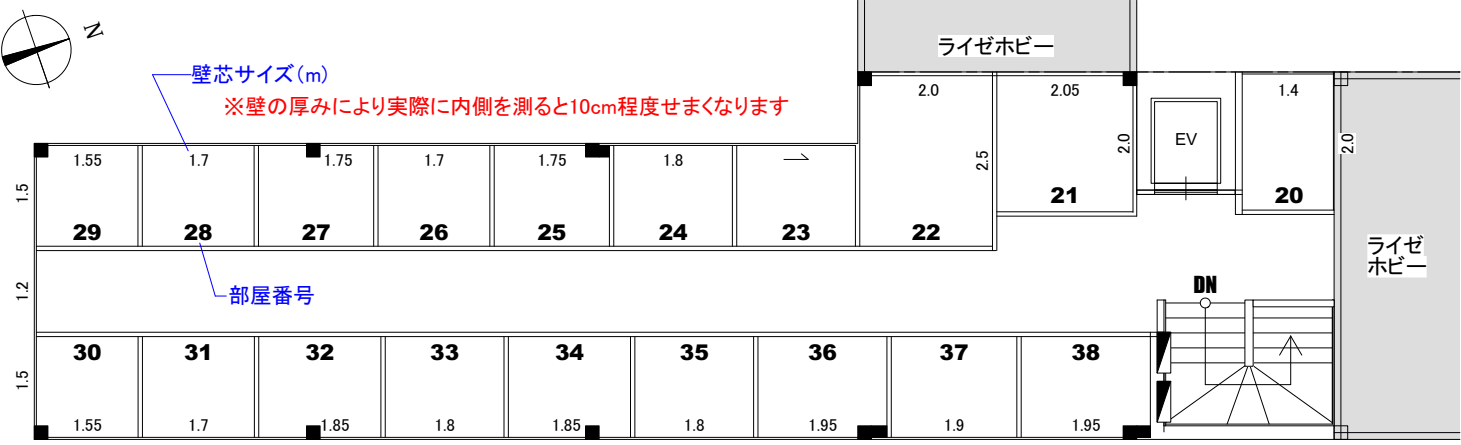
N

ライゼホビー

壁芯サイズ（m）
※壁の厚みにより実際に内側を測ると10cm程度せまくなります

2.0
2.05
1.4
2.0
EV
2.0
2.5

1.55
1.7
1.75
1.7
1.75
1.8

21
20

1.5

29
28
27
26
25
24
23
22

ライゼ
ホビー

1.2

部屋番号

DN

30
31
32
33
34
35
36
37
38

1.5

1.55
1.7
1.85
1.8
1.85
1.8
1.95
1.9
1.95